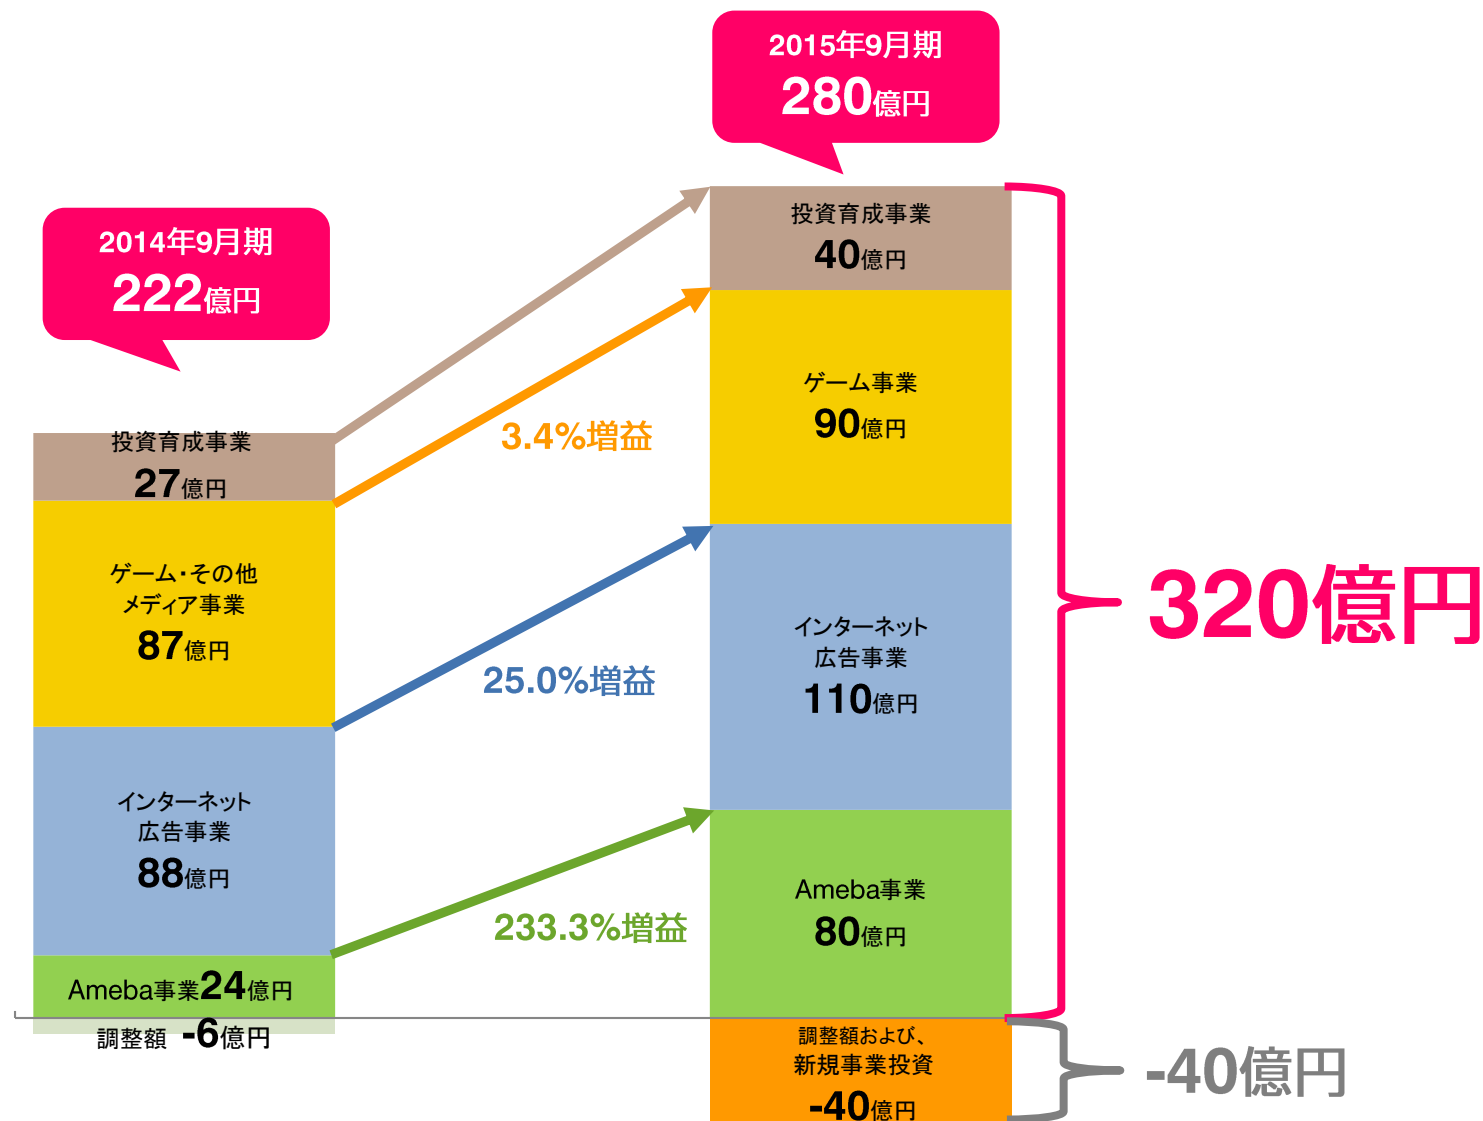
2015年9月期
280億円

2014年9月期
222億円

投資育成事業
27億円

ゲーム・その他
メディア事業
87億円

インターネット
広告事業
88億円

Ameba事業24億円

調整額 -6億円

3.4%増益

25.0%増益

233.3%増益

投資育成事業
40億円

ゲーム事業
90億円

インターネット
広告事業
110億円

Ameba事業
80億円

調整額および、
新規事業投資
-40億円

320億円

-40億円